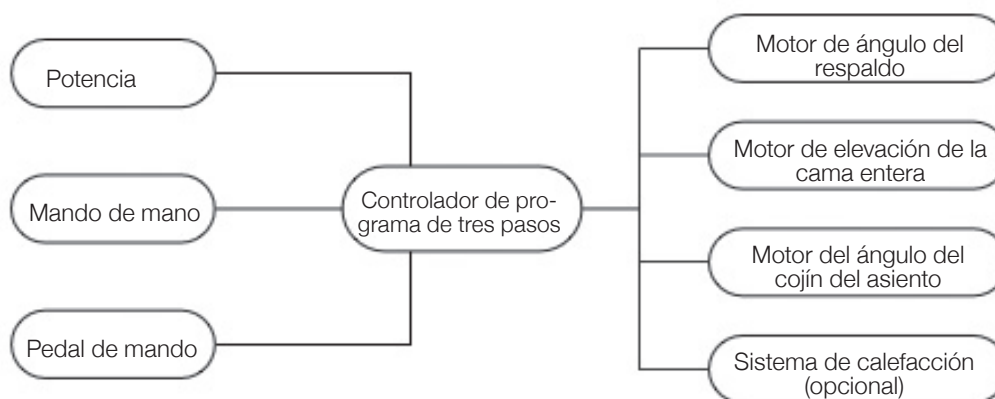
Potencia

Mando de mano

Pedal de mando

Controlador de programa de tres pasos

Motor de ángulo del respaldo

Motor de elevación de la cama entera

Motor del ángulo del cojín del asiento

Sistema de calefacción (opcional)